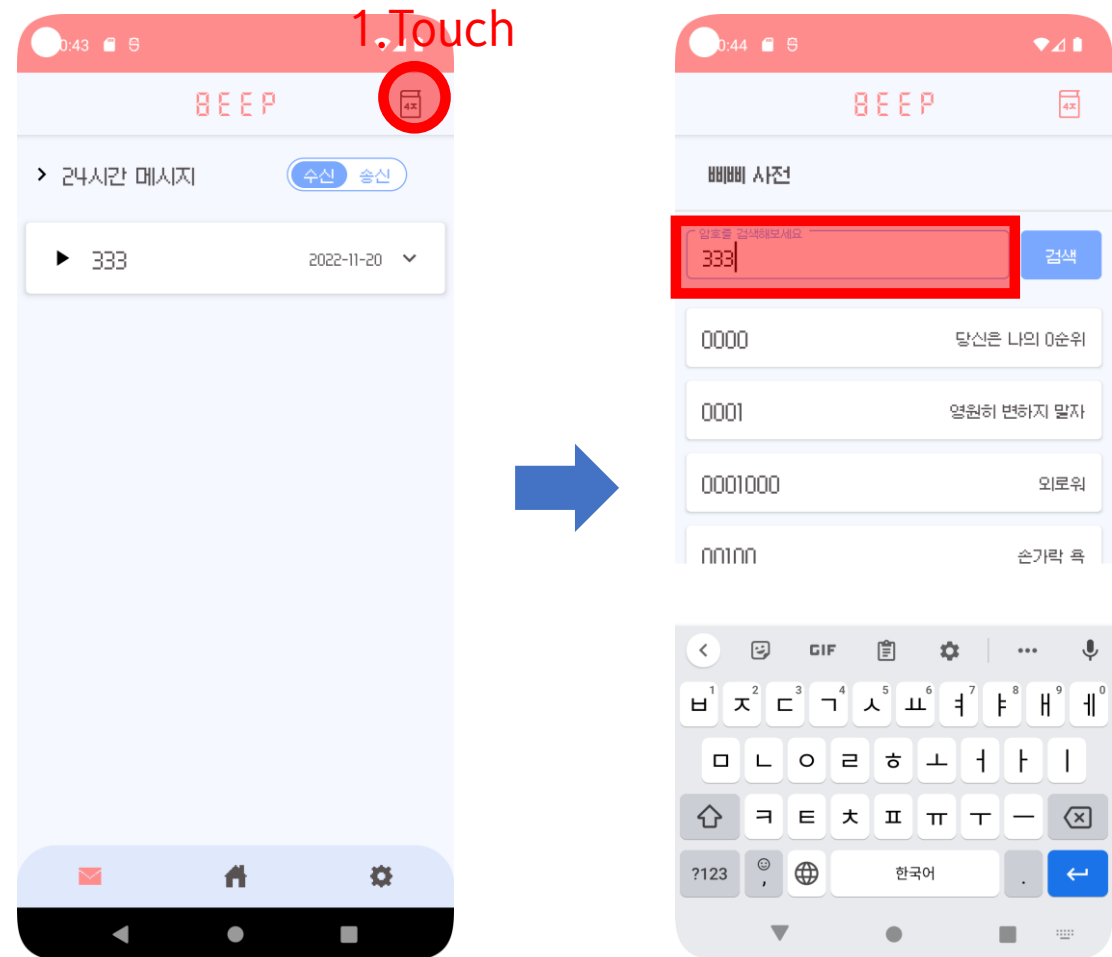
1.Touch

0:43

BEEP

4X

> 24시간 메시지

수신 송신

▶ 333 2022-11-20

0:44

BEEP

4X

삐삐 사전

암호를 검색해보세요

333

검색

0000 당신은 나의 0순위

0001 영원히 변하지 말자

0001000 외로워

00100 손가락 욕

GIF

ㅂ ㅈ ㄷ ㄱ ㅅ ㅛ ㅕ ㅑ ㅐ ㅔ

1 2 3 4 5 6 7 8 9 0

ㅁ ㄴ ㅇ ㄹ ㅎ ㅗ ㅓ ㅏ ㅣ

ㅋ ㅌ ㅊ ㅍ ㅠ ㅜ ㅡ

?123 , 한국어 .